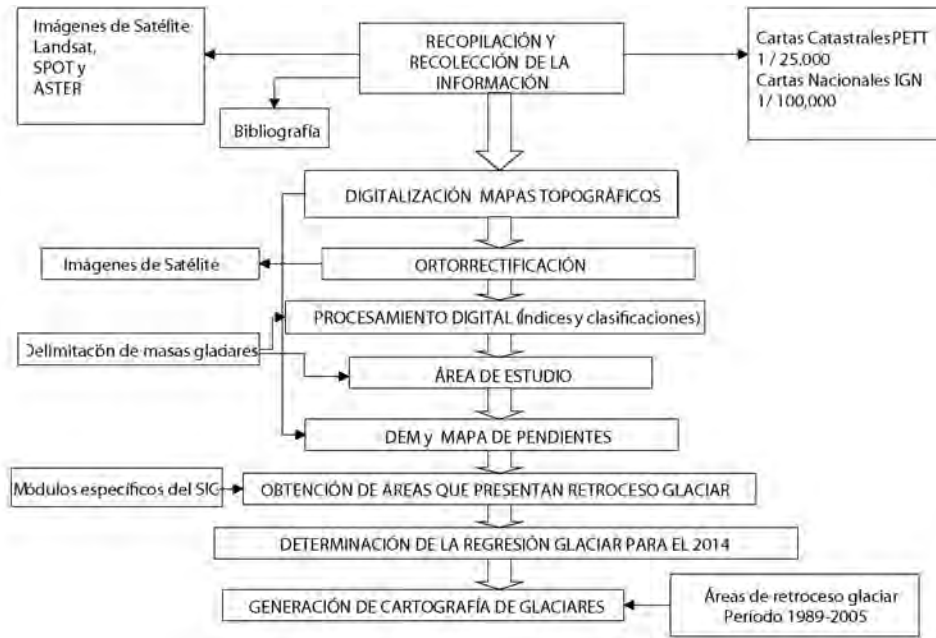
Imágenes de Satélite Landsat, SPOT y ASTER

RECOPILACIÓN Y RECOLECCIÓN DE LA INFORMACIÓN

Cartas Catastrales PETT 1 / 25,000
Cartas Nacionales IGN 1 / 100,000

Bibliografía

DIGITALIZACIÓN MAPAS TOPOGRÁFICOS

Imágenes de Satélite

ORTORRECTIFICACIÓN

PROCESAMIENTO DIGITAL (Índices y clasificaciones)

Delimitación de masas glaciares

ÁREA DE ESTUDIO

DEM y MAPA DE PENDIENTES

Módulos específicos del SIG

OBTENCIÓN DE ÁREAS QUE PRESENTAN RETROCESO GLACIAR

DETERMINACIÓN DE LA REGRESIÓN GLACIAR PARA EL 2014

GENERACIÓN DE CARTOGRAFÍA DE GLACIARES

Áreas de retroceso glaciar Período 1989-2005